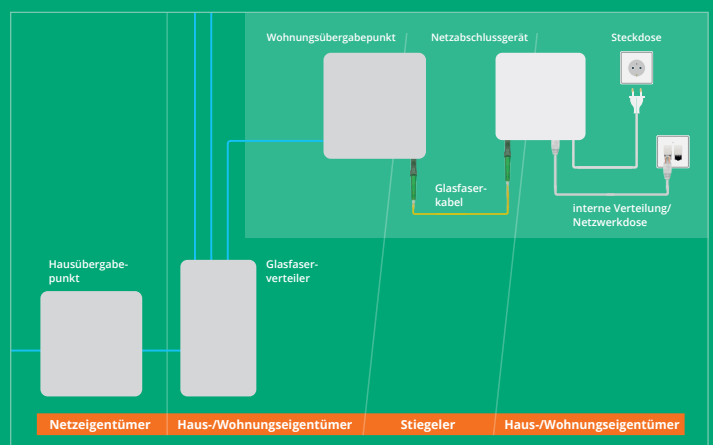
Wohnungsübergabepunkt

Netzabschlussgerät

Steckdose

Glasfaserkabel

interne Verteilung/ Netzwerkdose

Hausübergabepunkt

Glasfaserverteiler

Netzeigentümer

Haus-/Wohnungseigentümer

Stiegeler

Haus-/Wohnungseigentümer